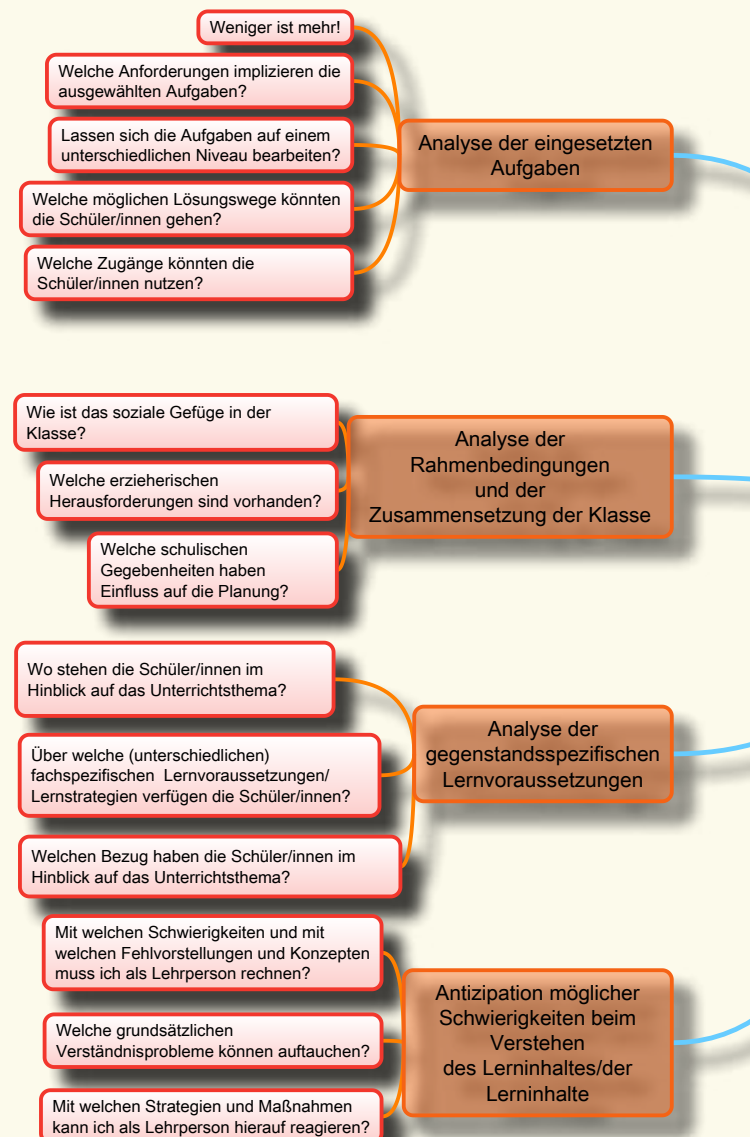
Weniger ist mehr!

Welche Anforderungen implizieren die ausgewählten Aufgaben?

Lassen sich die Aufgaben auf einem unterschiedlichen Niveau bearbeiten?

Welche möglichen Lösungswege könnten die Schüler/innen gehen?

Welche Zugänge könnten die Schüler/innen nutzen?

Analyse der eingesetzten Aufgaben

Wie ist das soziale Gefüge in der Klasse?

Welche erzieherischen Herausforderungen sind vorhanden?

Welche schulischen Gegebenheiten haben Einfluss auf die Planung?

Analyse der Rahmenbedingungen und der Zusammensetzung der Klasse

Wo stehen die Schüler/innen im Hinblick auf das Unterrichtsthema?

Über welche (unterschiedlichen) fachspezifischen Lernvoraussetzungen/ Lernstrategien verfügen die Schüler/innen?

Welchen Bezug haben die Schüler/innen im Hinblick auf das Unterrichtsthema?

Analyse der gegenstandsspezifischen Lernvoraussetzungen

Mit welchen Schwierigkeiten und mit welchen Fehlvorstellungen und Konzepten muss ich als Lehrperson rechnen?

Welche grundsätzlichen Verständnisprobleme können auftauchen?

Mit welchen Strategien und Maßnahmen kann ich als Lehrperson hierauf reagieren?

Antizipation möglicher Schwierigkeiten beim Verstehen des Lerninhaltes/der Lerninhalte